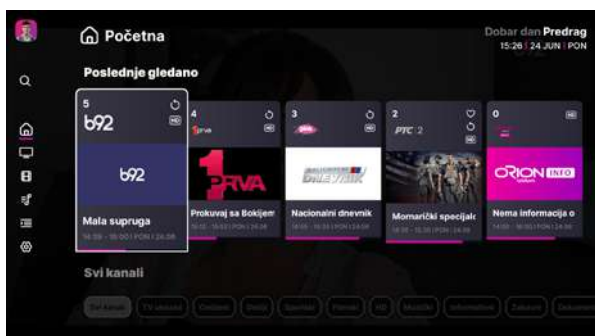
Početna

Dobar dan Predrag
15:26 | 24 JUN | PON

Poslednje gledano

5
b92
HD
b92
Mala supruga
14:59 - 15:00 | PON | 24.06

4
HD
prva
PRVA
Prokuvaj sa Bokijem
15:00 - 15:50 | PON | 24.06

3
HD
Nacionalni dnevnik
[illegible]

2
РТС 2
HD
Momarički specijal
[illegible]

0
HD
ORION INFO
Nema informacija o
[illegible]

Svi kanali

Svi kanali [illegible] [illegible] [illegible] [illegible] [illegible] HD Muzički Informativni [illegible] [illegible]